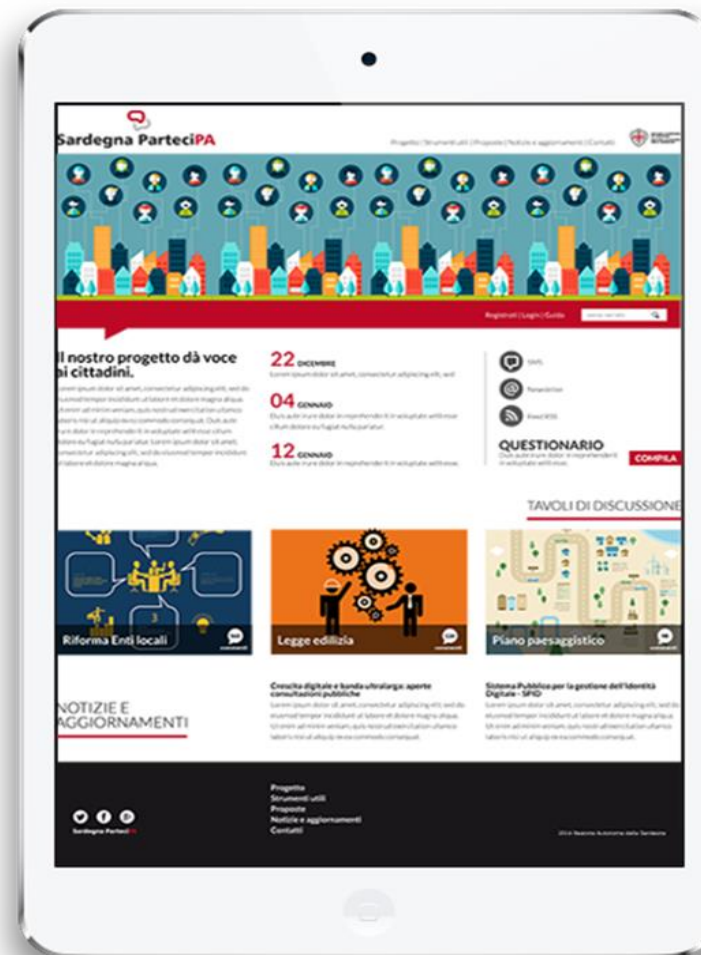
Sardegna ParteciPA

Progetto | Strumenti utili | Proposte | Notizie e aggiornamenti | Contatti

Registrati | Login | Guida

Il nostro progetto dà voce ai cittadini.

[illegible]

22 DICEMBRE
Lorem ipsum dolor sit amet, consectetur adipiscing elit, sed

04 GENNAIO
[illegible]

12 GENNAIO
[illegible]

SMS

Newsletter

Feed RSS

QUESTIONARIO
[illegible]

COMPILA

TAVOLI DI DISCUSSIONE

Riforma Enti locali

Legge edilizia

Piano paesaggistico

NOTIZIE E AGGIORNAMENTI

Crescita digitale e banda ultralarga: aperte consultazioni pubbliche
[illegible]

Sistema Pubblico per la gestione dell'Identità Digitale - SPID
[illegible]

Sardegna ParteciPA

Progetto
Strumenti utili
Proposte
Notizie e aggiornamenti
Contatti

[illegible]